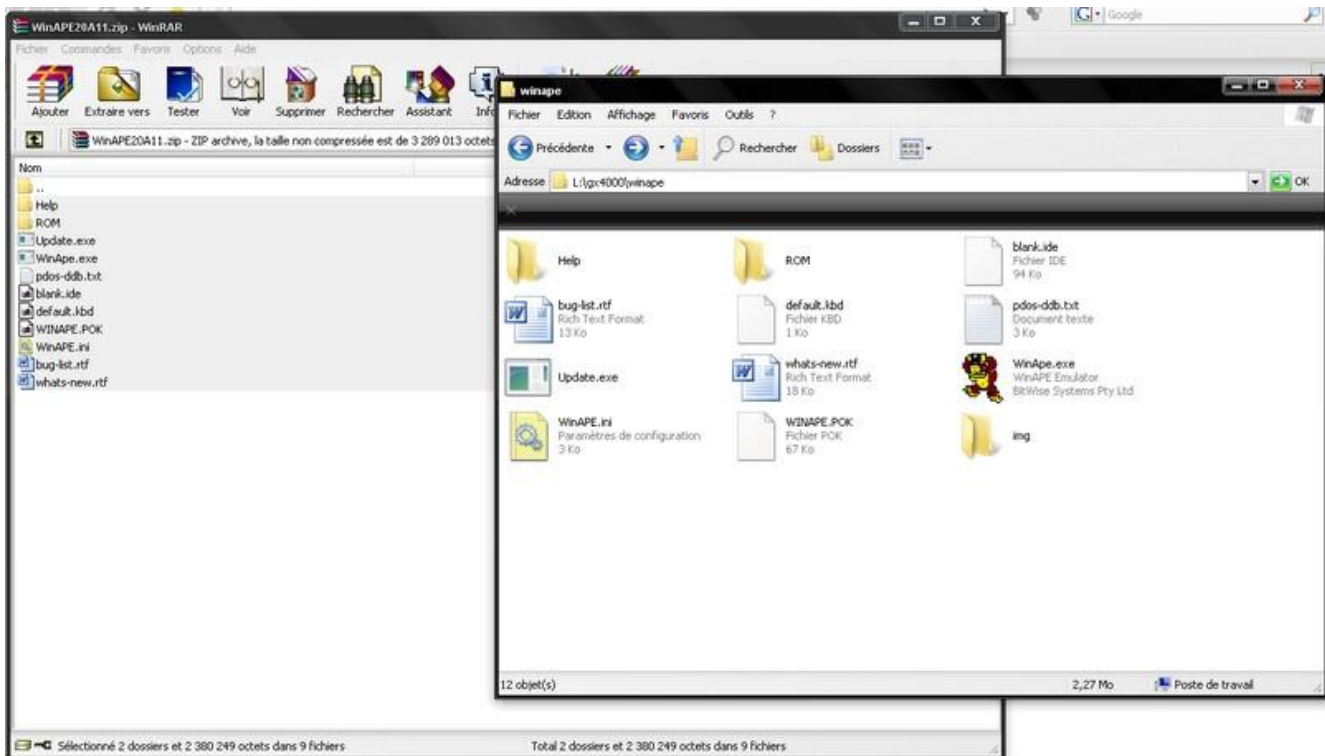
WinAPE20A11.zip - WinRAR

Fichier Commandes Favoris Options Aide

Ajouter Extraire vers Tester Voir Supprimer Rechercher Assistant Info

WinAPE20A11.zip - ZIP archive, la taille non compressée est de 3 289 013 octets

Nom
..
Help
ROM
Update.exe
WinApe.exe
pdos-ddb.txt
blank.ide
default.kbd
WINAPE.POK
WinAPE.ini
bug-list.rtf
whats-new.rtf

Sélectionné 2 dossiers et 2 380 249 octets dans 9 fichiers

Total 2 dossiers et 2 380 249 octets dans 9 fichiers

Google

winape

Fichier Edition Affichage Favoris Outils ?

Précédente Rechercher Dossiers

Adresse L:\gx4000\winape

OK

Help

ROM

blank.ide
Fichier IDE
94 Ko

bug-list.rtf
Rich Text Format
13 Ko

default.kbd
Fichier KBD
1 Ko

pdos-ddb.txt
Document texte
3 Ko

Update.exe

whats-new.rtf
Rich Text Format
18 Ko

WinApe.exe
WinAPE Emulator
BitWise Systems Pty Ltd

WinAPE.ini
Paramètres de configuration
3 Ko

WINAPE.POK
Fichier POK
67 Ko

img

12 objet(s)

2,27 Mo

Poste de travail